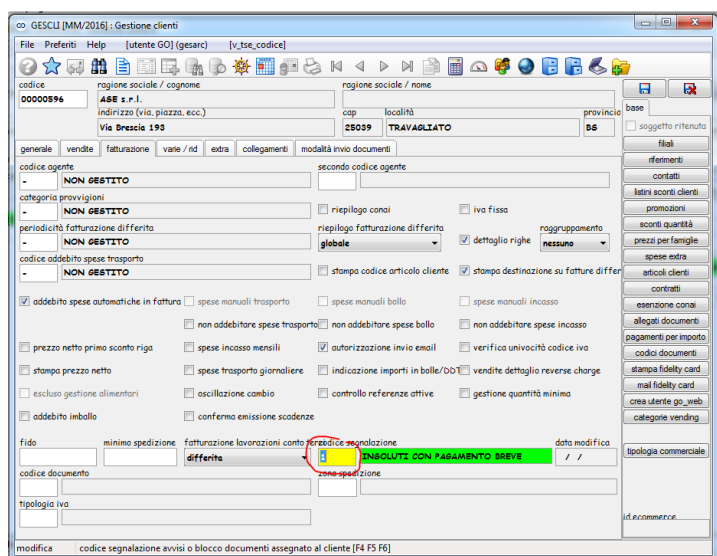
GESCLI [MM/2016] : Gestione clienti

File Preferiti Help [utente GO] (gesarc) [v_tse_codice]

codice
00000596
ragione sociale / cognome
ASE s.r.l.
ragione sociale / nome
indirizzo (via, piazza, ecc.)
Via Brescia 193
cap
25039
località
TRAVAGLIATO
provincia
BS

generale | vendite | fatturazione | varie / rid | extra | collegamenti | modalità invio documenti

codice agente
- NON GESTITO
secondo codice agente
categoria provvigioni
- NON GESTITO
riepilogo conai
iva fissa
periodicità fatturazione differita
- NON GESTITO
riepilogo fatturazione differita
globale
dettaglio righe
raggruppamento
nessuno
codice addebito spese trasporto
- NON GESTITO
stampa codice articolo cliente
stampa destinazione su fatture differ

addebito spese automatiche in fattura
spese manuali trasporto
spese manuali bollo
spese manuali incasso
non addebitare spese trasporto
non addebitare spese bollo
non addebitare spese incasso
prezzo netto primo sconto riga
spese incasso mensili
autorizzazione invio email
verifica univocità codice iva
stampa prezzo netto
spese trasporto giornaliere
indicazione importi in bolle/DDT
vendite dettaglio reverse charge
escluso gestione alimentari
oscillazione cambio
controllo referenze attive
gestione quantità minima
addebito imballo
conferma emissione scadenze

fido
minimo spedizione
fatturazione lavorazioni conto terzi
differita
codice segnalazione
1 INSOLUTI CON PAGAMENTO BREVE
data modifica
/ /
codice documento
zona spedizione
tipologia iva

base
soggetto ritenuta
filiali
riferimenti
contatti
listini sconti clienti
promozioni
sconti quantità
prezzi per famiglie
spese extra
articoli clienti
contratti
esenzione conai
allegati documenti
pagamenti per importo
codici documenti
stampa fidelity card
mail fidelity card
crea utente go_web
categorie vending
tipologia commerciale
id ecommerce

modifica
codice segnalazione avvisi o blocco documenti assegnato al cliente [F4 F5 F6]